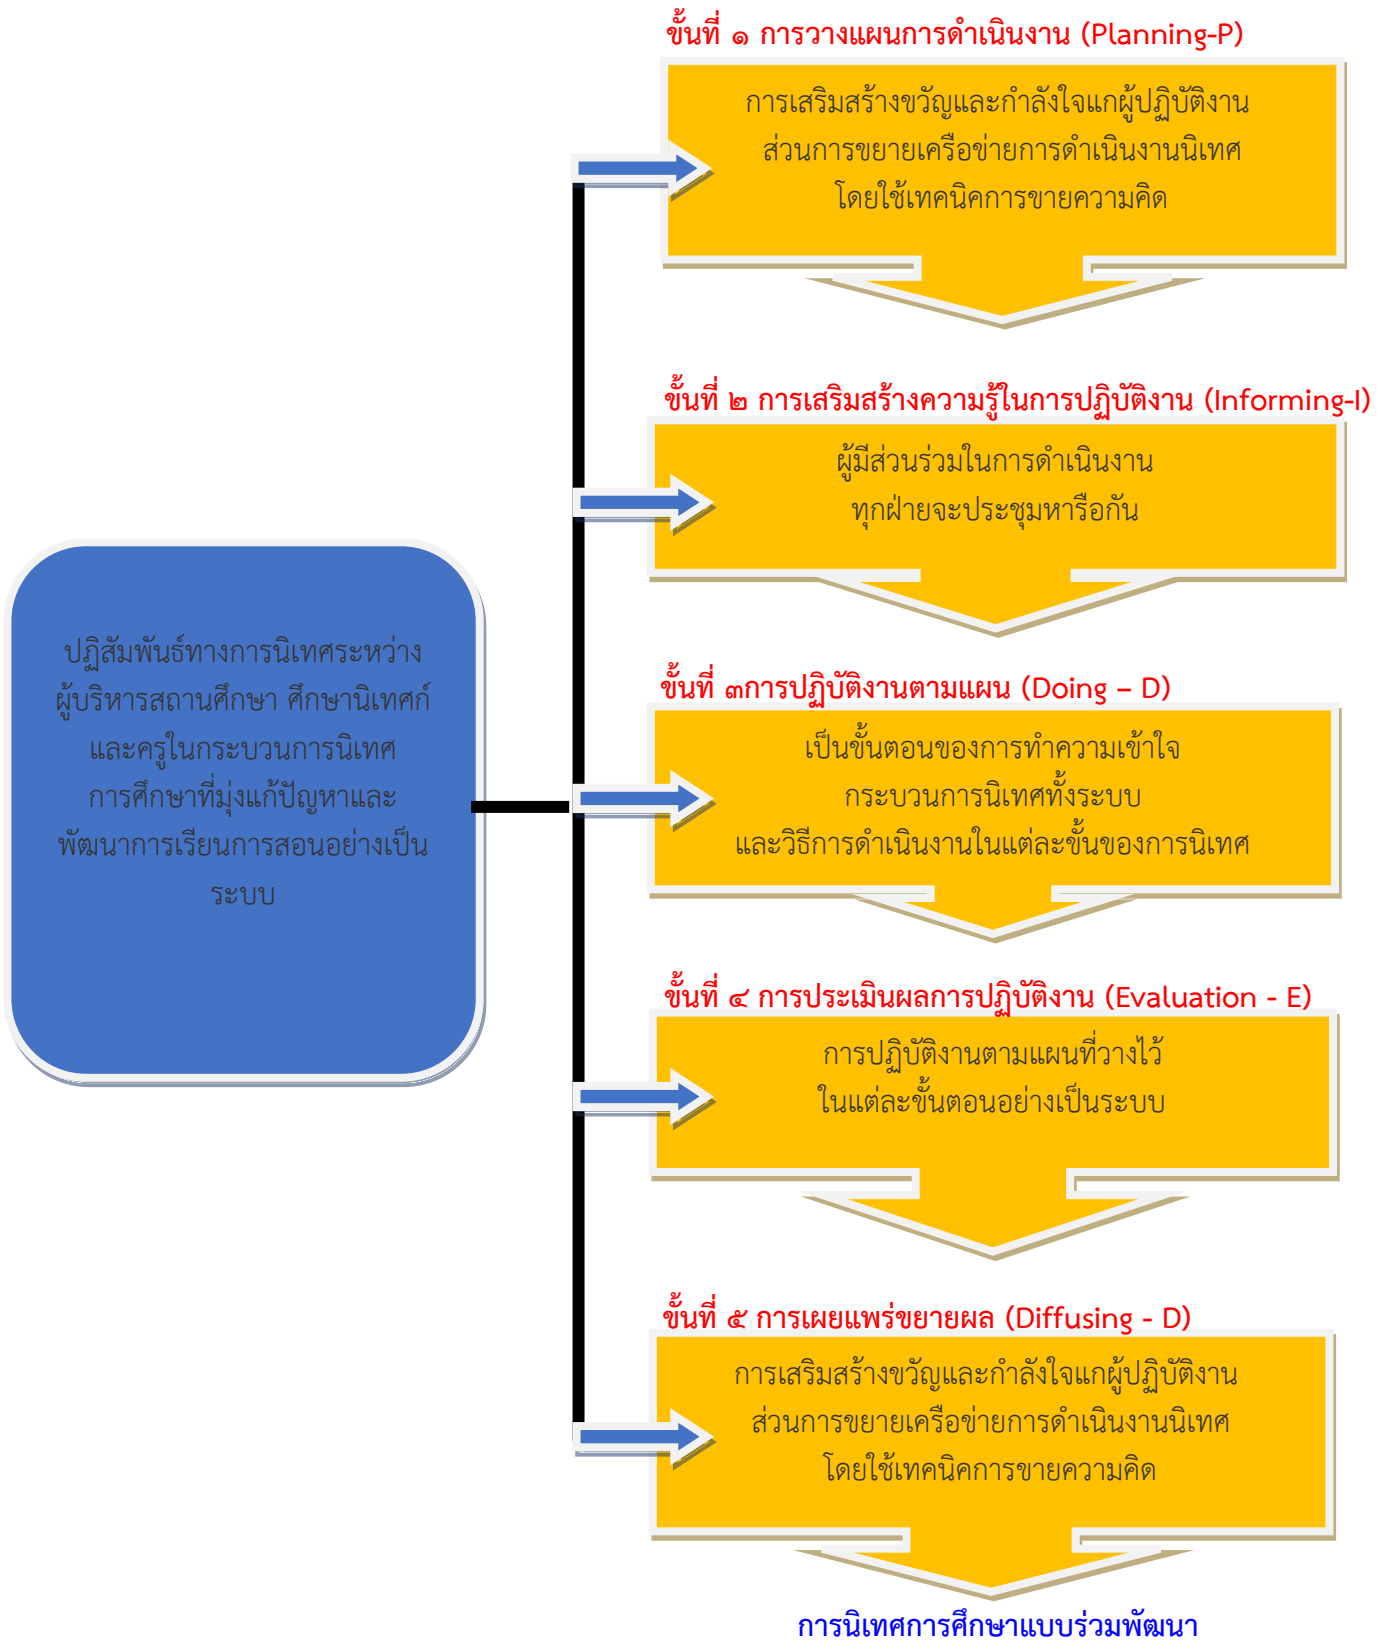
ปฏิสัมพันธ์ทางการนิเทศระหว่างผู้บริหารสถานศึกษา ศึกษานิเทศก์และครูในกระบวนการนิเทศการศึกษาที่มุ่งแก้ปัญหาและพัฒนาการเรียนการสอนอย่างเป็นระบบ

ขั้นที่ ๑ การวางแผนการดำเนินงาน (Planning-P)

การเสริมสร้างขวัญและกำลังใจแก่ผู้ปฏิบัติงาน ส่วนการขยายเครือข่ายการดำเนินงานนิเทศ โดยใช้เทคนิคการขายความคิด

ขั้นที่ ๒ การเสริมสร้างความรู้ในการปฏิบัติงาน (Informing-I)

ผู้มีส่วนร่วมในการดำเนินงาน ทุกฝ่ายจะประชุมหารือกัน

ขั้นที่ ๓การปฏิบัติงานตามแผน (Doing – D)

เป็นขั้นตอนของการทำความเข้าใจ กระบวนการนิเทศทั้งระบบ และวิธีการดำเนินงานในแต่ละขั้นของการนิเทศ

ขั้นที่ ๔ การประเมินผลการปฏิบัติงาน (Evaluation - E)

การปฏิบัติงานตามแผนที่วางไว้ ในแต่ละขั้นตอนอย่างเป็นระบบ

ขั้นที่ ๕ การเผยแพร่ขยายผล (Diffusing - D)

การเสริมสร้างขวัญและกำลังใจแก่ผู้ปฏิบัติงาน ส่วนการขยายเครือข่ายการดำเนินงานนิเทศ โดยใช้เทคนิคการขายความคิด

การนิเทศการศึกษาแบบร่วมพัฒนา